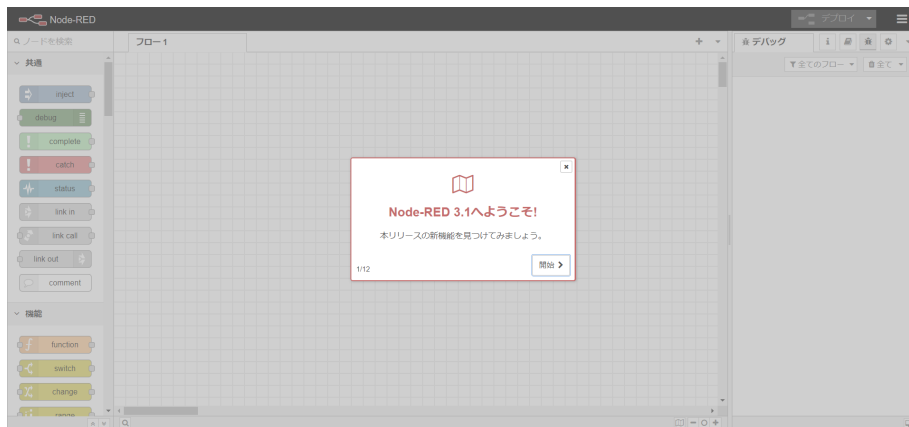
Node-RED

デプロイ

ノードを検索

フロー 1

デバッグ

全てのフロー

全て

共通

inject

debug

complete

catch

status

link in

link call

link out

comment

機能

function

switch

change

range

Node-RED 3.1へようこそ!

本リリースの新機能を見つけてみましょう。

1/12

開始